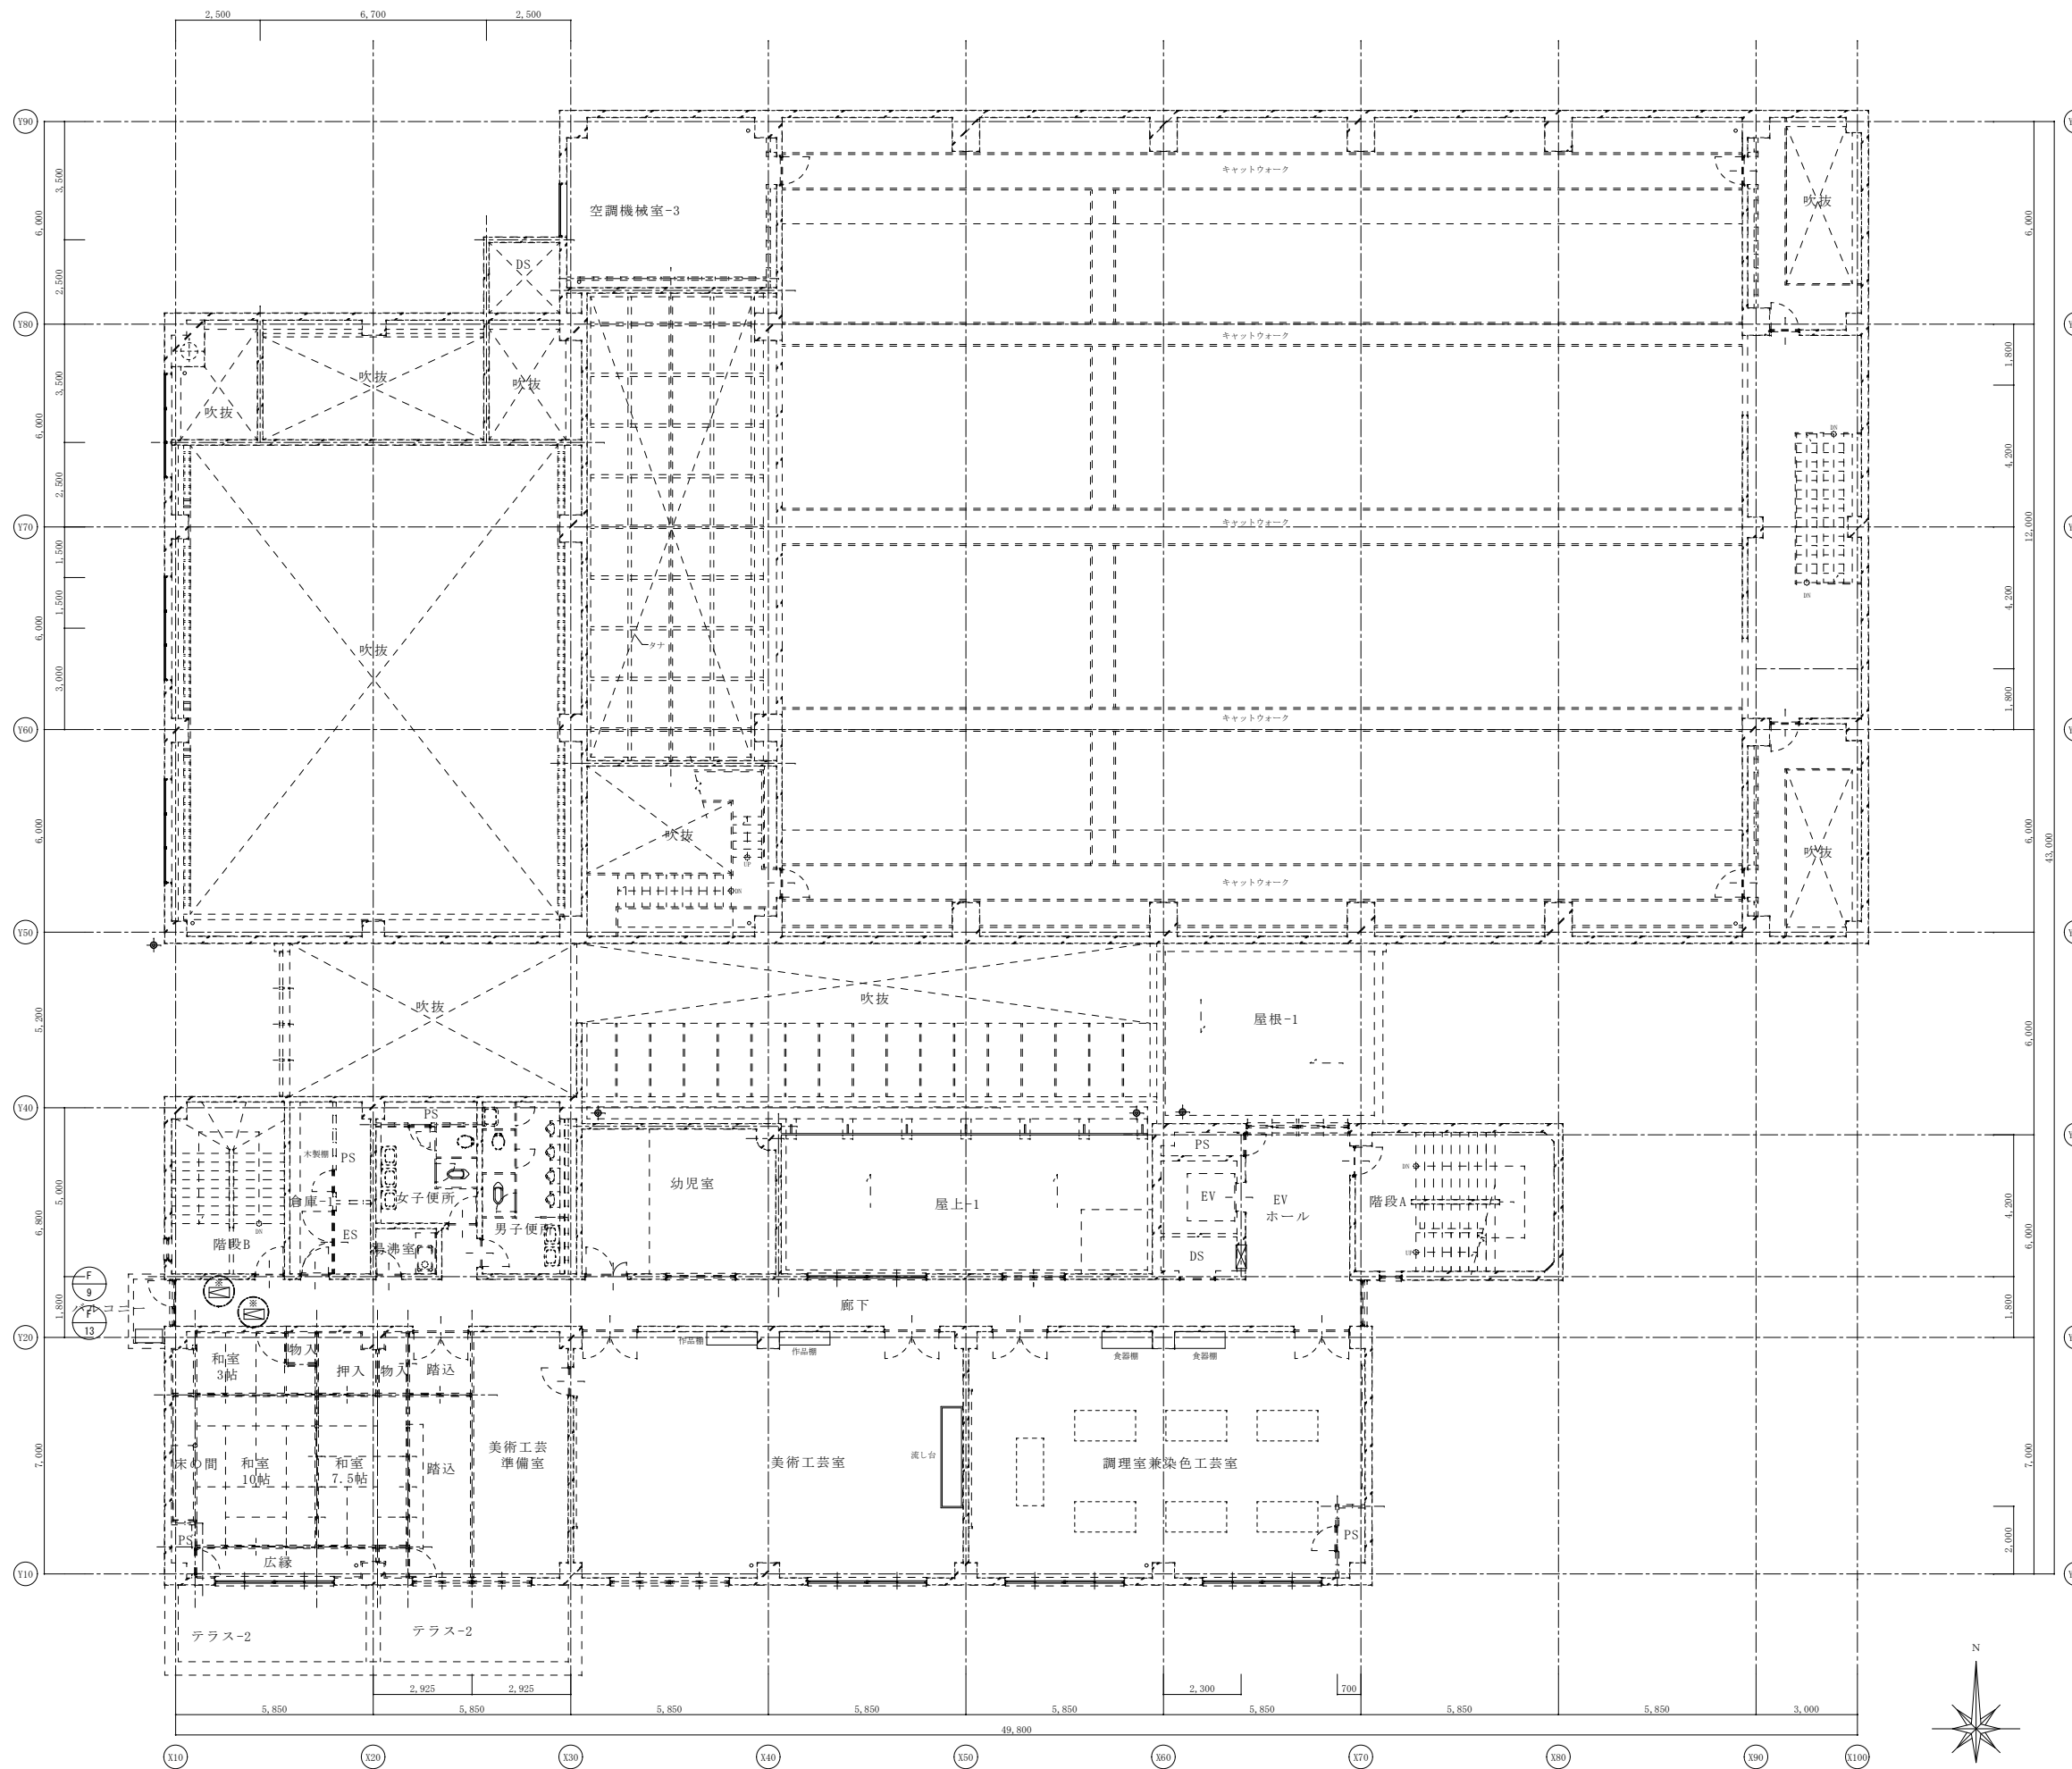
2,500 6,700 2,500

Y90
3,500
6,000
2,500
Y80
3,500
6,000
2,500
Y70
1,500
1,500
6,000
3,000
Y60
6,000
Y50
5,200
Y40
5,000
6,800
Y20
1,800
Y10
7,000

空調機械室-3
DS
吹抜
吹抜
吹抜
吹抜
吹抜
吹抜
吹抜
吹抜
吹抜
キャットウォーク
キャットウォーク
キャットウォーク
キャットウォーク
キャットウォーク
タナ
屋根-1
PS
PS
木製棚
倉庫-1
女子便所
男子便所
ES
湯沸室
階段B
幼児室
屋上-1
PS
EV
EV
ホール
DS
階段A
F
9
F
13
バルコニー
廊下
作品棚
作品棚
食器棚
食器棚
和室
3帖
物入
押入
物入
踏込
美術工芸
準備室
床の間
和室
10帖
和室
7.5帖
踏込
美術工芸室
流し台
調理室兼染色工芸室
PS
PS
広縁
テラス-2
テラス-2

6,000
1,800
4,200
12,000
4,200
1,800
6,000
43,000
6,000
4,200
6,000
1,800
7,000
2,000

2,925 2,925 2,300 700
5,850 5,850 5,850 5,850 5,850 5,850 5,850 5,850 3,000
49,800
X10 X20 X30 X40 X50 X60 X70 X80 X90 X100
N